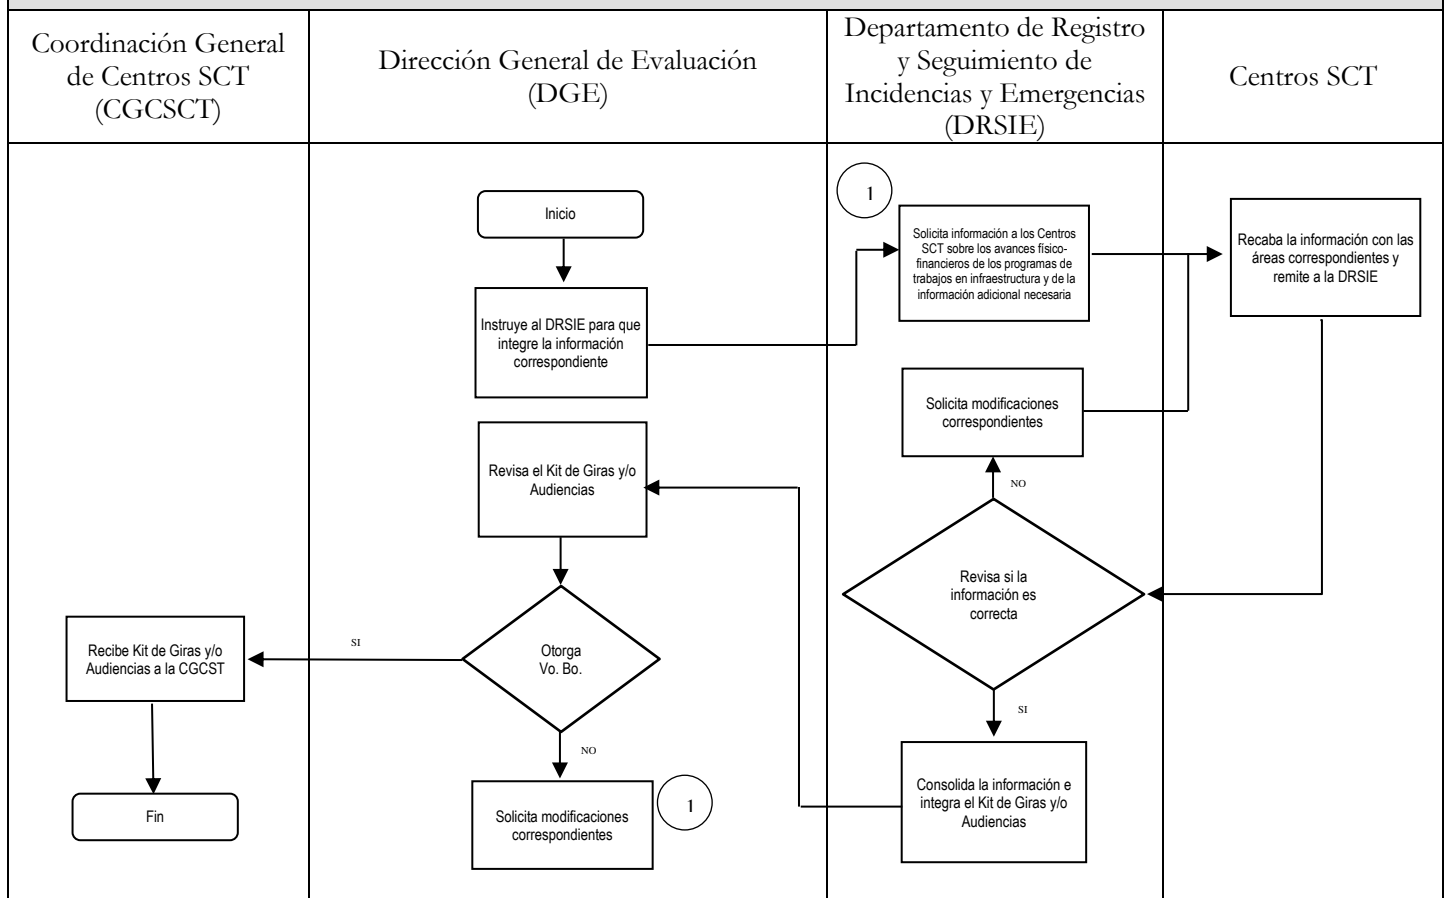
Coordinación General de Centros SCT (CGCSCT)

Dirección General de Evaluación (DGE)

Departamento de Registro y Seguimiento de Incidencias y Emergencias (DRSIE)

Centros SCT

Inicio

Instruye al DRSIE para que integre la información correspondiente

1

Solicita información a los Centros SCT sobre los avances físico-financieros de los programas de trabajos en infraestructura y de la información adicional necesaria

Recaba la información con las áreas correspondientes y remite a la DRSIE

Solicita modificaciones correspondientes

NO

Revisa el Kit de Giras y/o Audiencias

Revisa si la información es correcta

SI

Recibe Kit de Giras y/o Audiencias a la CGCST

SI

Otorga Vo. Bo.

NO

Consolida la información e integra el Kit de Giras y/o Audiencias

Fin

Solicita modificaciones correspondientes

1